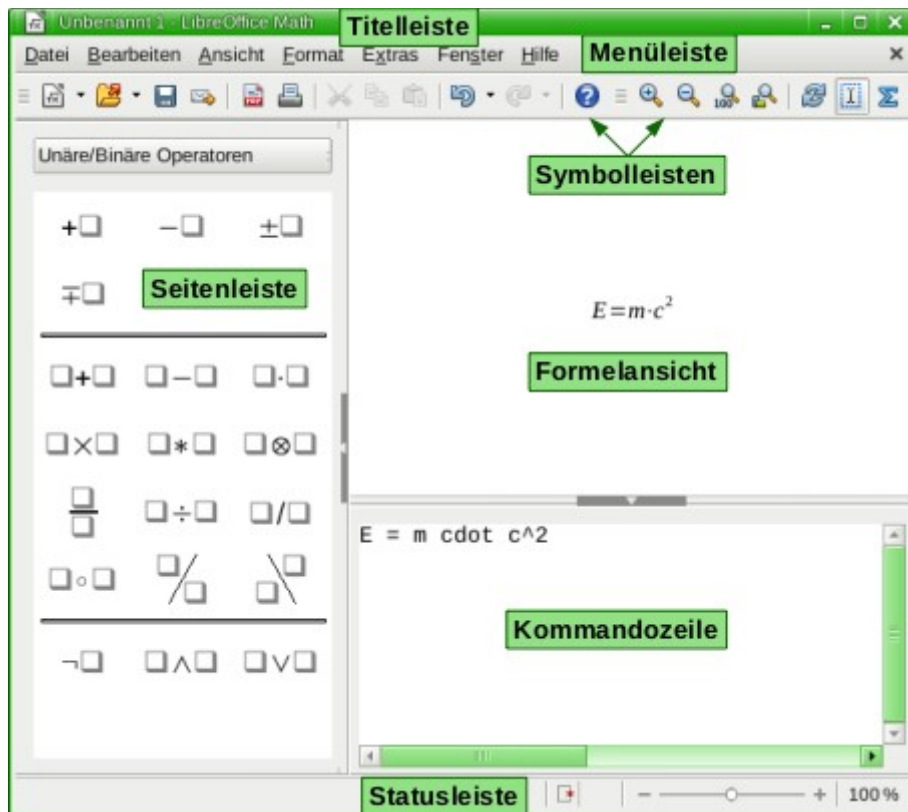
Unbenannt 1 - LibreOffice Math Titelleiste

Datei Bearbeiten Ansicht Format Extras Fenster Hilfe Menüleiste

Unäre/Binäre Operatoren

Symbolleisten

Seitenleiste

$E=m\cdot c^2$

Formelansicht

E = m cdot c^2

Kommandozeile

Statusleiste

100%